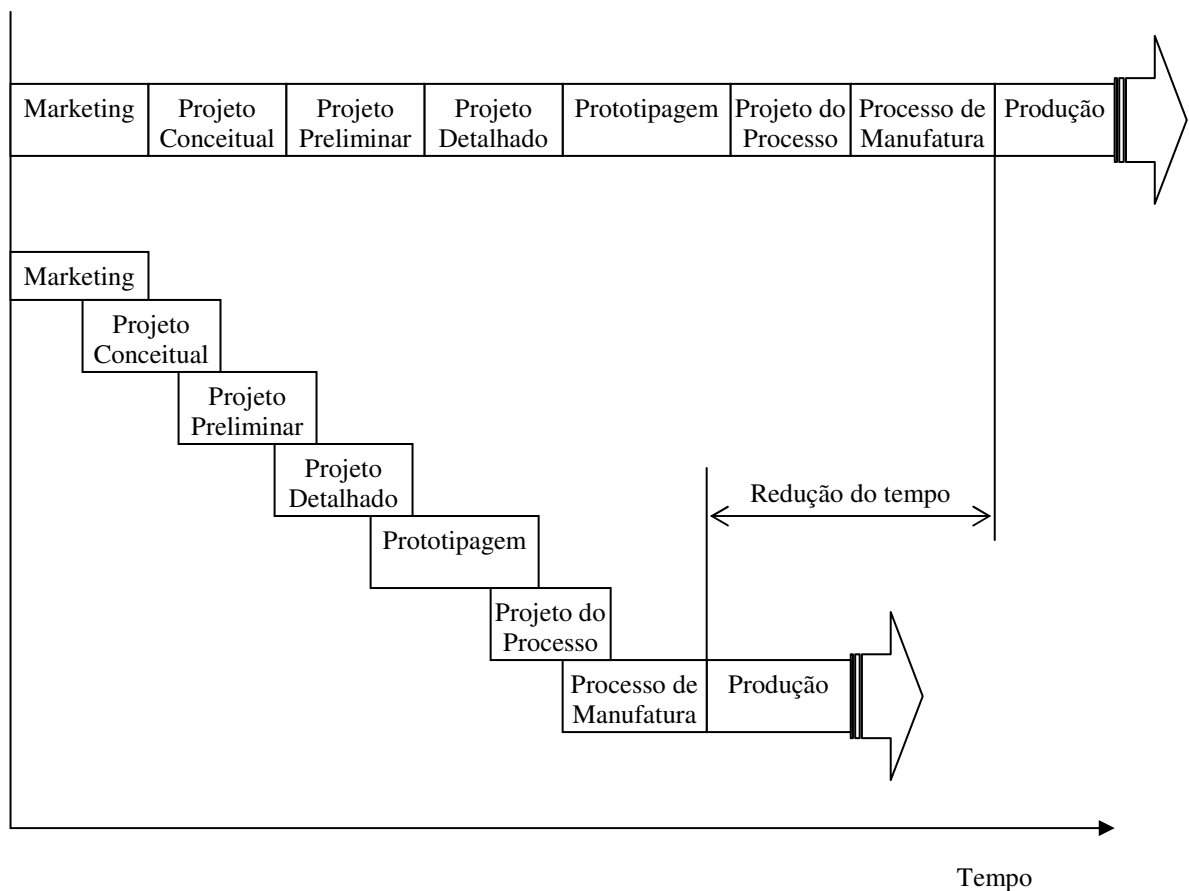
Marketing
Projeto Conceitual
Projeto Preliminar
Projeto Detalhado
Prototipagem
Projeto do Processo
Processo de Manufatura
Produção

Marketing
Projeto Conceitual
Projeto Preliminar
Projeto Detalhado
Prototipagem
Projeto do Processo
Processo de Manufatura
Produção

Redução do tempo

Tempo